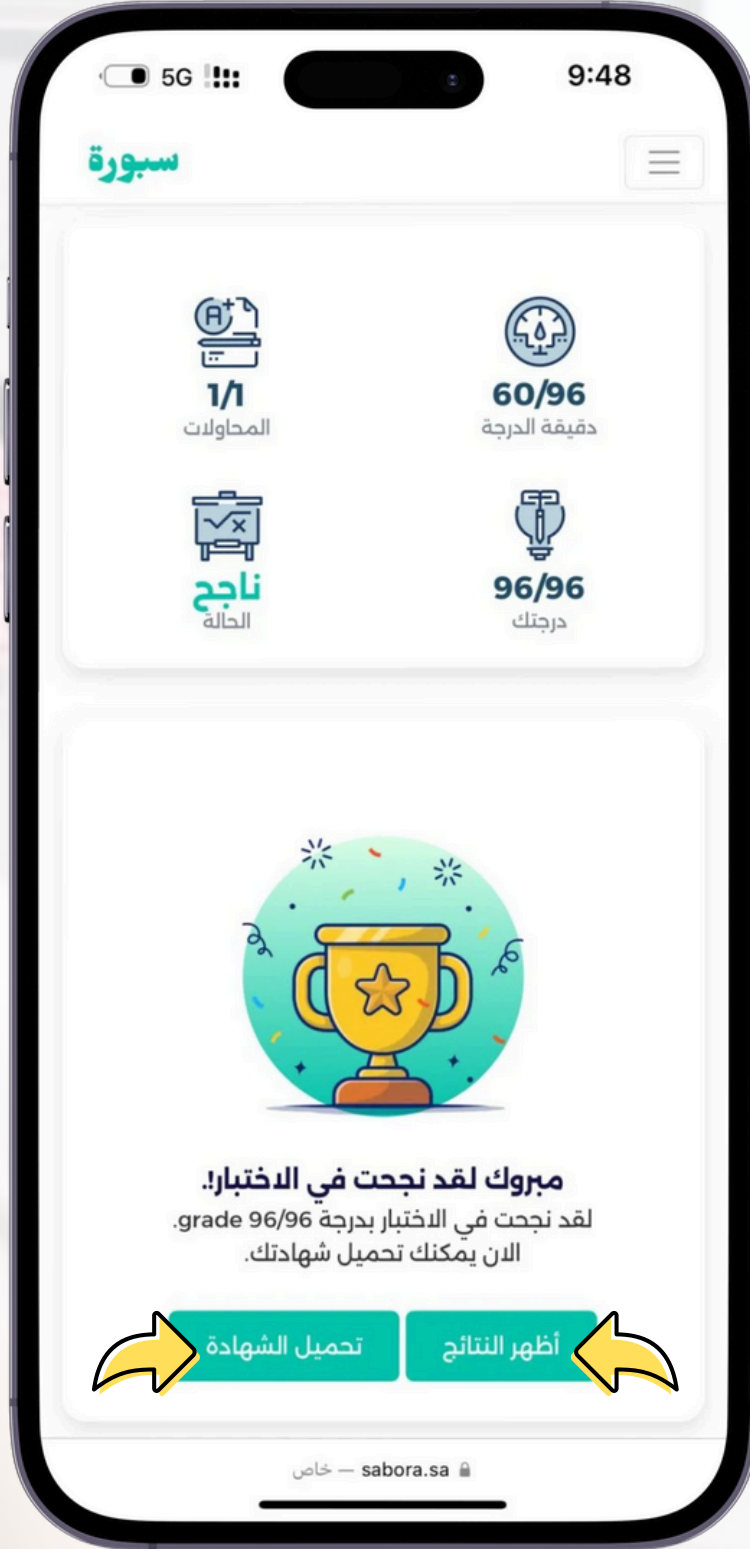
5G 9:48

سبورة

60/96
دقيقة الدرجة

1/1
المحاولات

96/96
درجتك

ناجح
الحالة

مبروك لقد نجحت في الاختبار!.
لقد نجحت في الاختبار بدرجة grade 96/96.
الان يمكنك تحميل شهادتك.

أظهر النتائج

تحميل الشهادة

sabora.sa — خاص